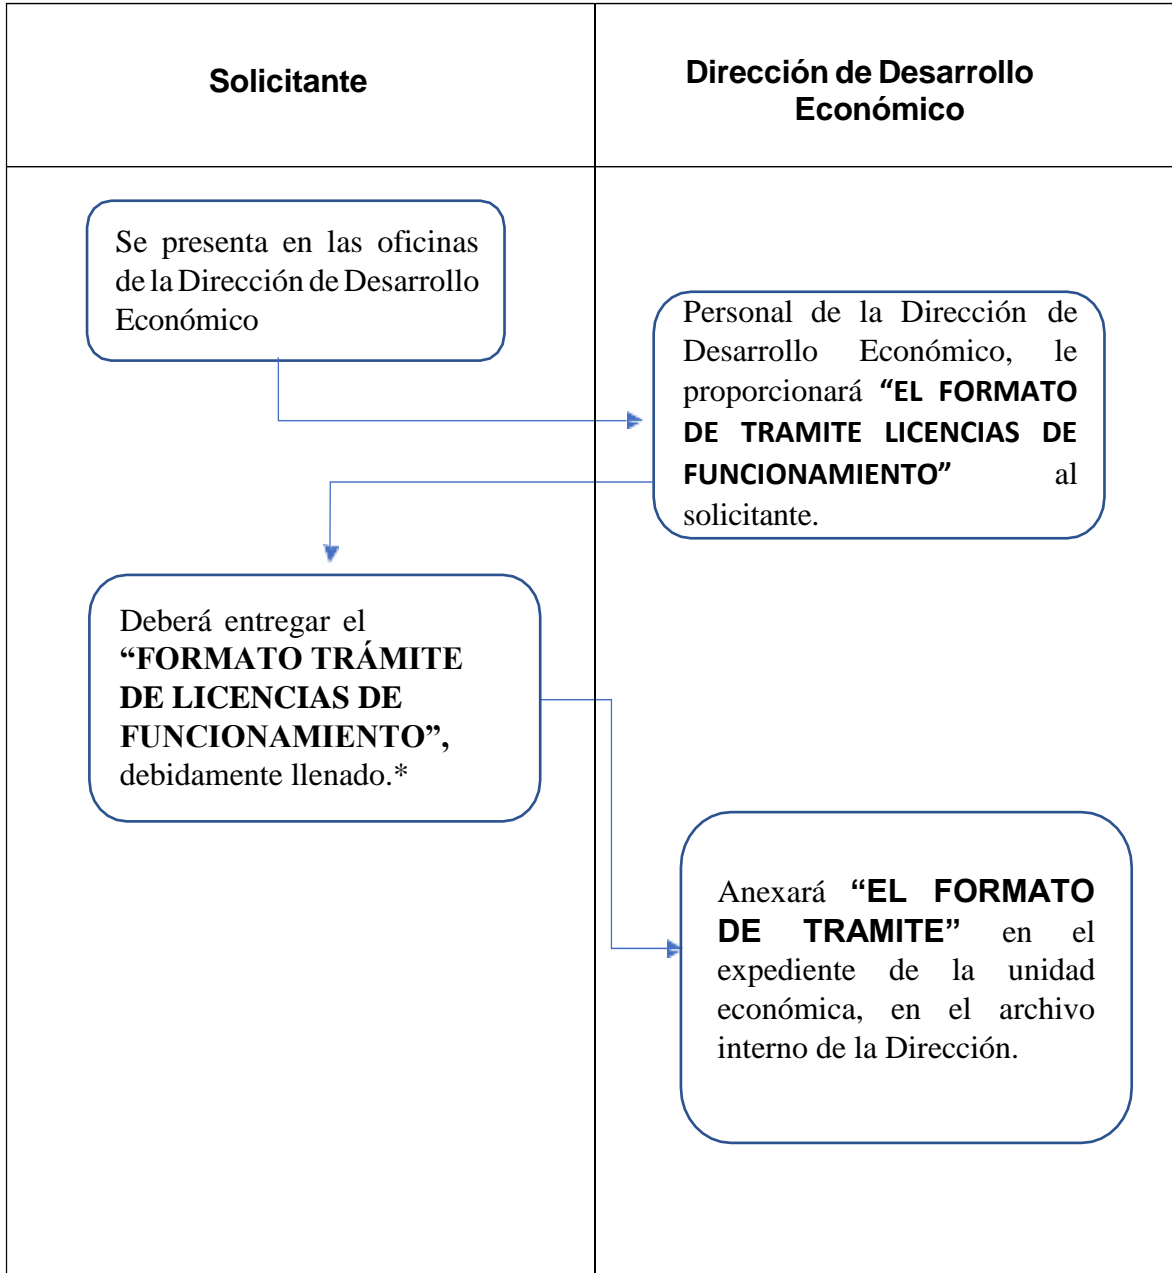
Solicitante

Dirección de Desarrollo Económico

Se presenta en las oficinas de la Dirección de Desarrollo Económico

Personal de la Dirección de Desarrollo Económico, le proporcionará **“EL FORMATO DE TRAMITE LICENCIAS DE FUNCIONAMIENTO”** al solicitante.

Deberá entregar el **“FORMATO TRÁMITE DE LICENCIAS DE FUNCIONAMIENTO”**, debidamente llenado.*

Anexará **“EL FORMATO DE TRAMITE”** en el expediente de la unidad económica, en el archivo interno de la Dirección.